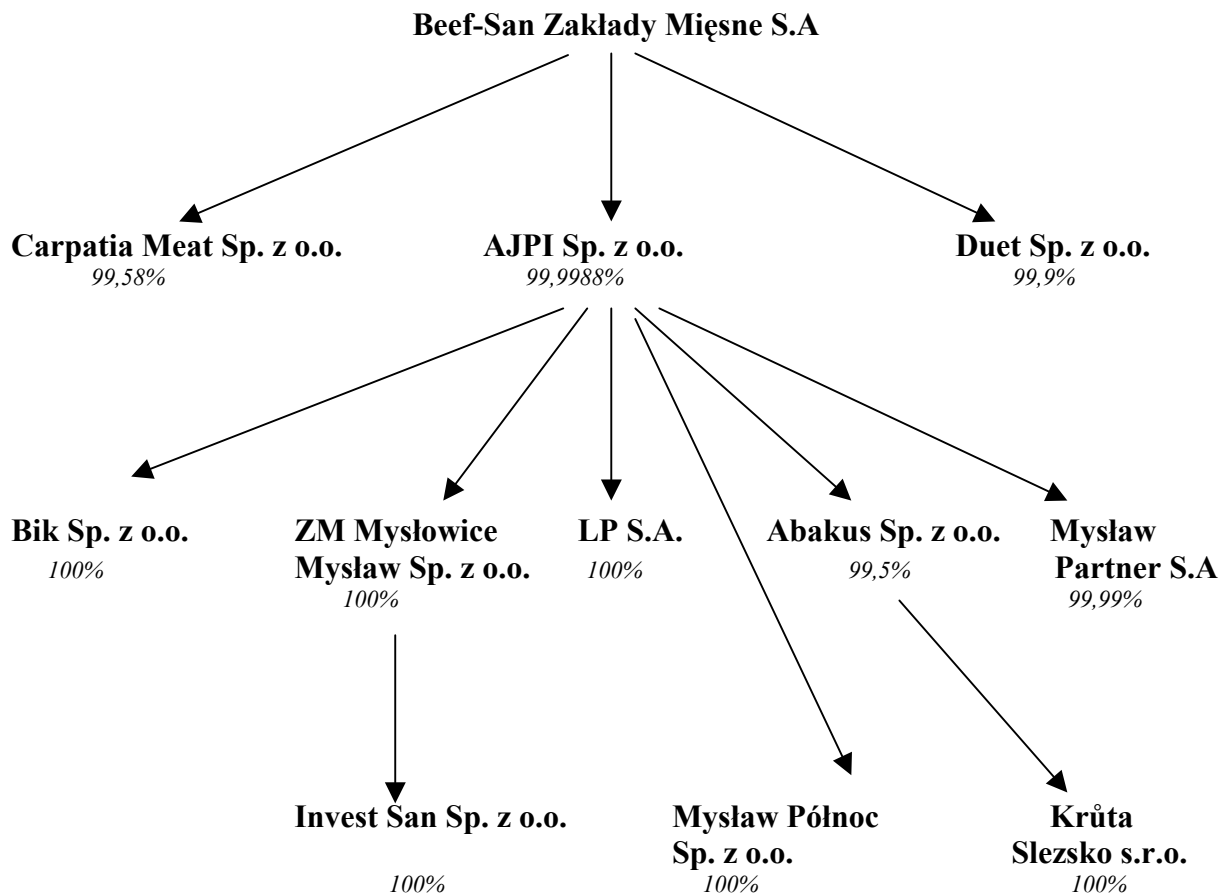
Beef-San Zakłady Mięsne S.A

Carpatia Meat Sp. z o.o.
99,58%

AJPI Sp. z o.o.
99,9988%

Duet Sp. z o.o.
99,9%

Bik Sp. z o.o.
100%

ZM Mysłowice Mysław Sp. z o.o.
100%

LP S.A.
100%

Abakus Sp. z o.o.
99,5%

Mysław Partner S.A
99,99%

Invest San Sp. z o.o.
100%

Mysław Północ Sp. z o.o.
100%

Krůta Slezsko s.r.o.
100%